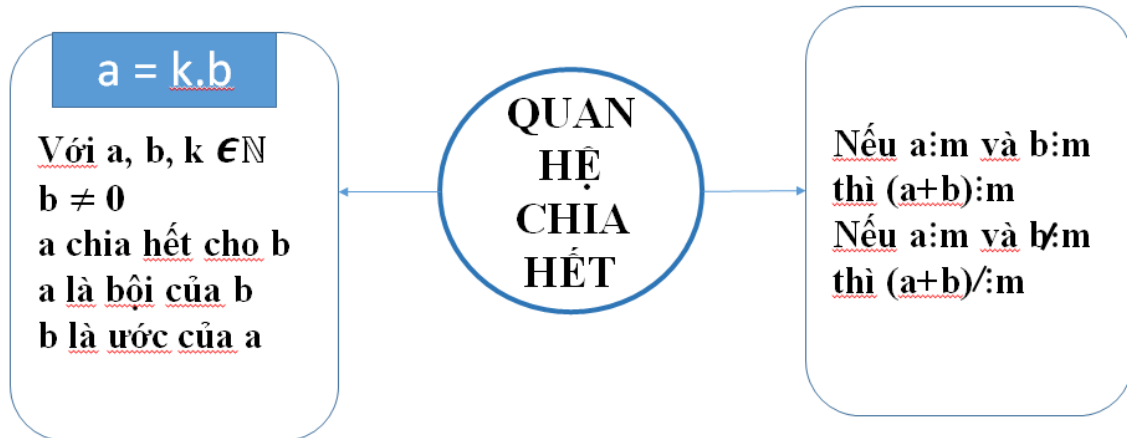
a = k.b

Với a, b, k $\in \mathbb{N}$
b $\neq 0$
a chia hết cho b
a là bội của b
b là ước của a

QUAN HỆ CHIA HẾT

Nếu a$\vdots$m và b$\vdots$m
thì (a+b)$\vdots$m
Nếu a$\vdots$m và b$\not\vdots$m
thì (a+b)$\not\vdots$m